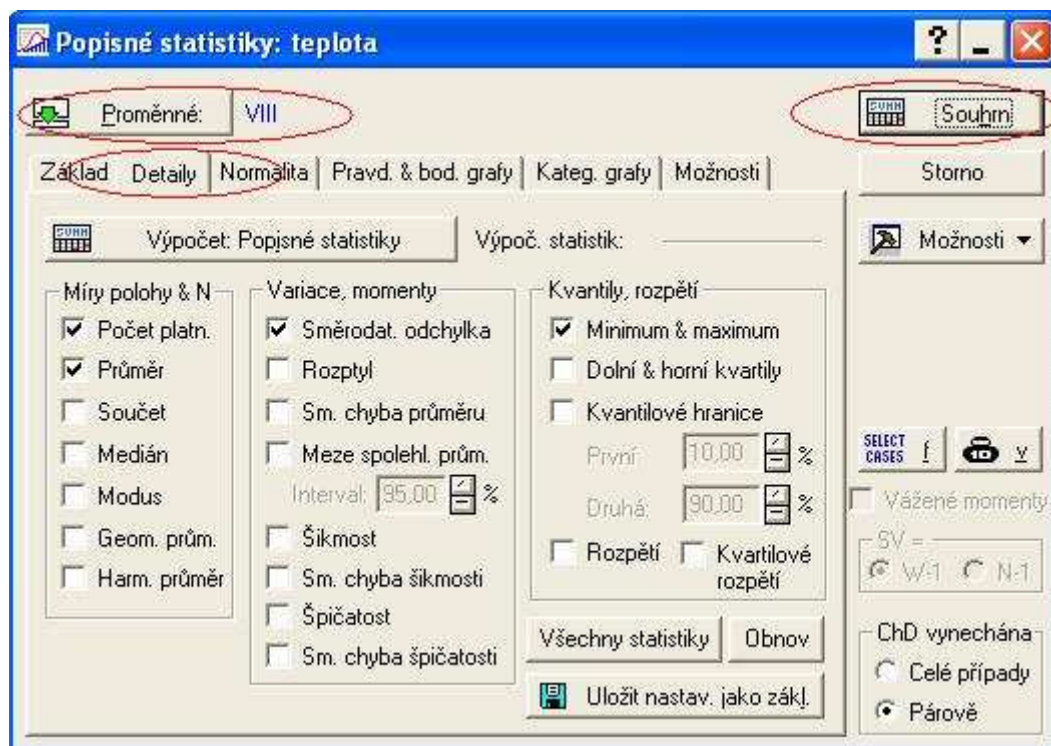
Popisné statistiky: teplota

?

Proměnné: VIII

Souhrn

Základ Detaily Normalita Pravd. & bod. grafy Kateg. grafy Možnosti

Storno

Výpočet: Popisné statistiky

Výpoč. statistik:

Možnosti ▾

Míry polohy & N
Počet platn.
Průměr
Součet
Medián
Modus
Geom. prům.
Harm. průměr

Variace, momenty
Směrodat. odchylka
Rozptyl
Sm. chyba průměru
Meze spolehl. prům.
Interval: 95,00 %
Šikmost
Sm. chyba šikmosti
Špičatost
Sm. chyba špičatosti

Kvantily, rozpětí
Minimum & maximum
Dolní & horní kvartily
Kvantilové hranice
První: 10,00 %
Druhá: 90,00 %
Rozpětí
Kvartilové rozpětí

SELECT CASES f

v

Vážené momenty

SV =
W-1 N-1

Všechny statistiky

Obnov

Uložit nastav. jako zákl.

ChD vynechána
Celé případy
Párově